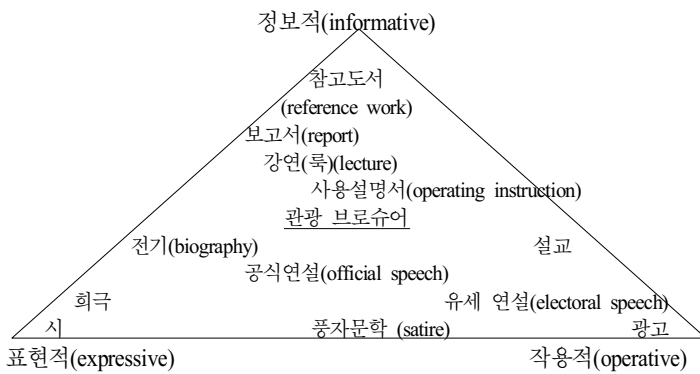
정보적(informative)

참고도서
(reference work)
보고서(report)
강연(록)(lecture)
사용설명서(operating instruction)
관광 브로슈어

전기(biography)
설교
공식연설(official speech)
희극
유세 연설(electoral speech)
시
풍자문학 (satire)
광고

표현적(expressive)
작용적(operative)